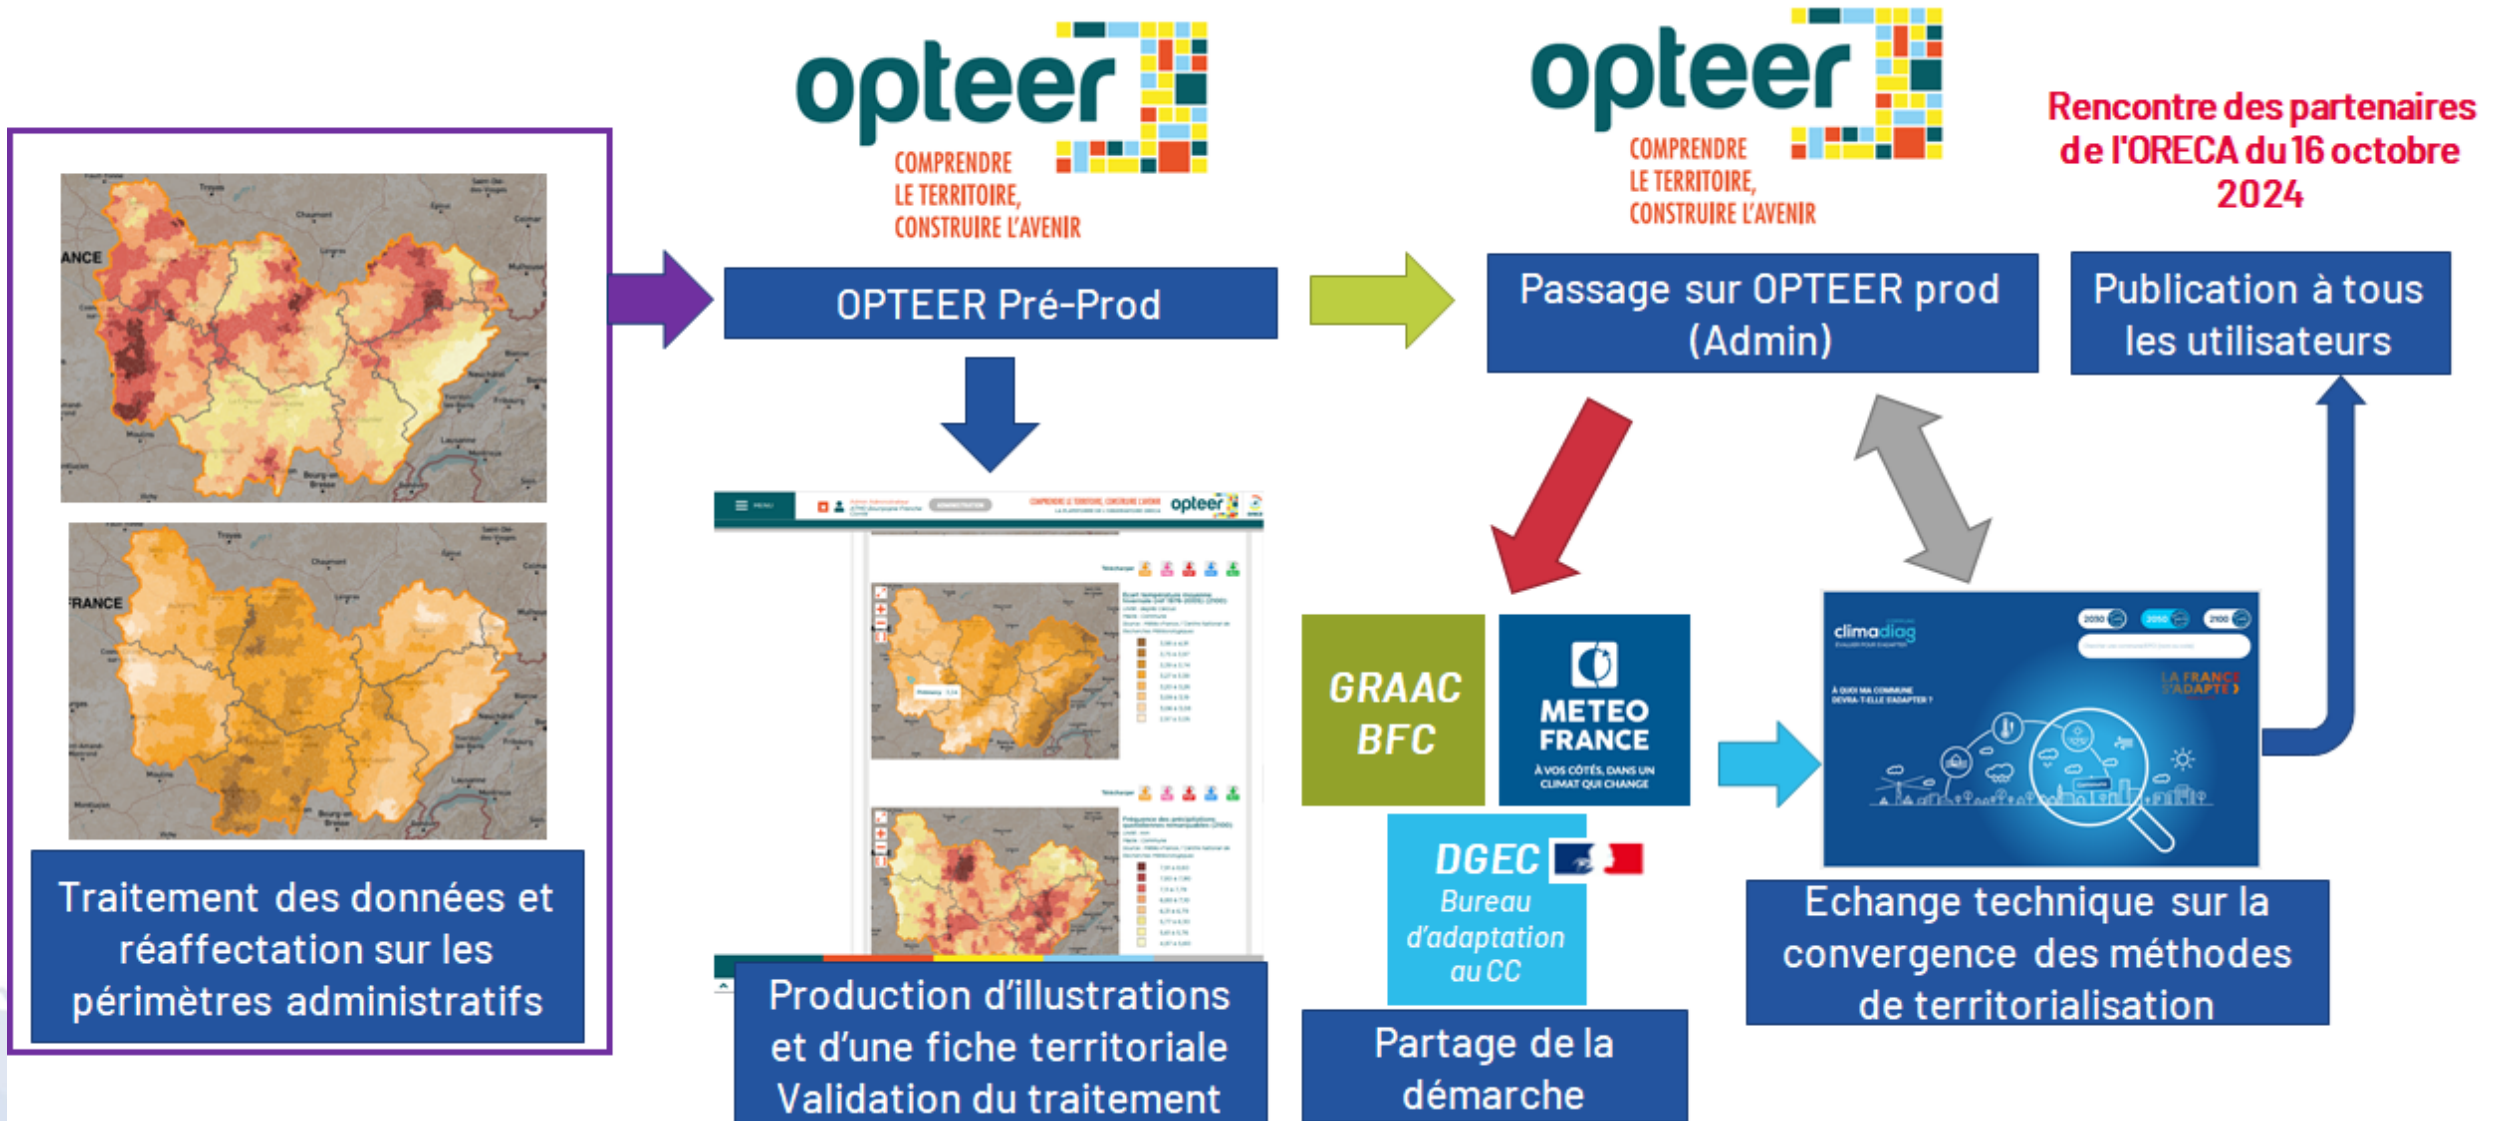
opteer
COMPRENDRE LE TERRITOIRE, CONSTRUIRE L'AVENIR

opteer
COMPRENDRE LE TERRITOIRE, CONSTRUIRE L'AVENIR

Rencontre des partenaires de l'ORECA du 16 octobre 2024

ANCE

FRANCE

OPTEER Pré-Prod

Passage sur OPTEER prod (Admin)

Publication à tous les utilisateurs

GRAAC BFC

METEO FRANCE
À VOS CÔTÉS, DANS UN CLIMAT QUI CHANGE

climadiag

DGEC
Bureau d'adaptation au CC

Traitement des données et réaffectation sur les périmètres administratifs

Production d'illustrations et d'une fiche territoriale Validation du traitement

Partage de la démarche

Echange technique sur la convergence des méthodes de territorialisation